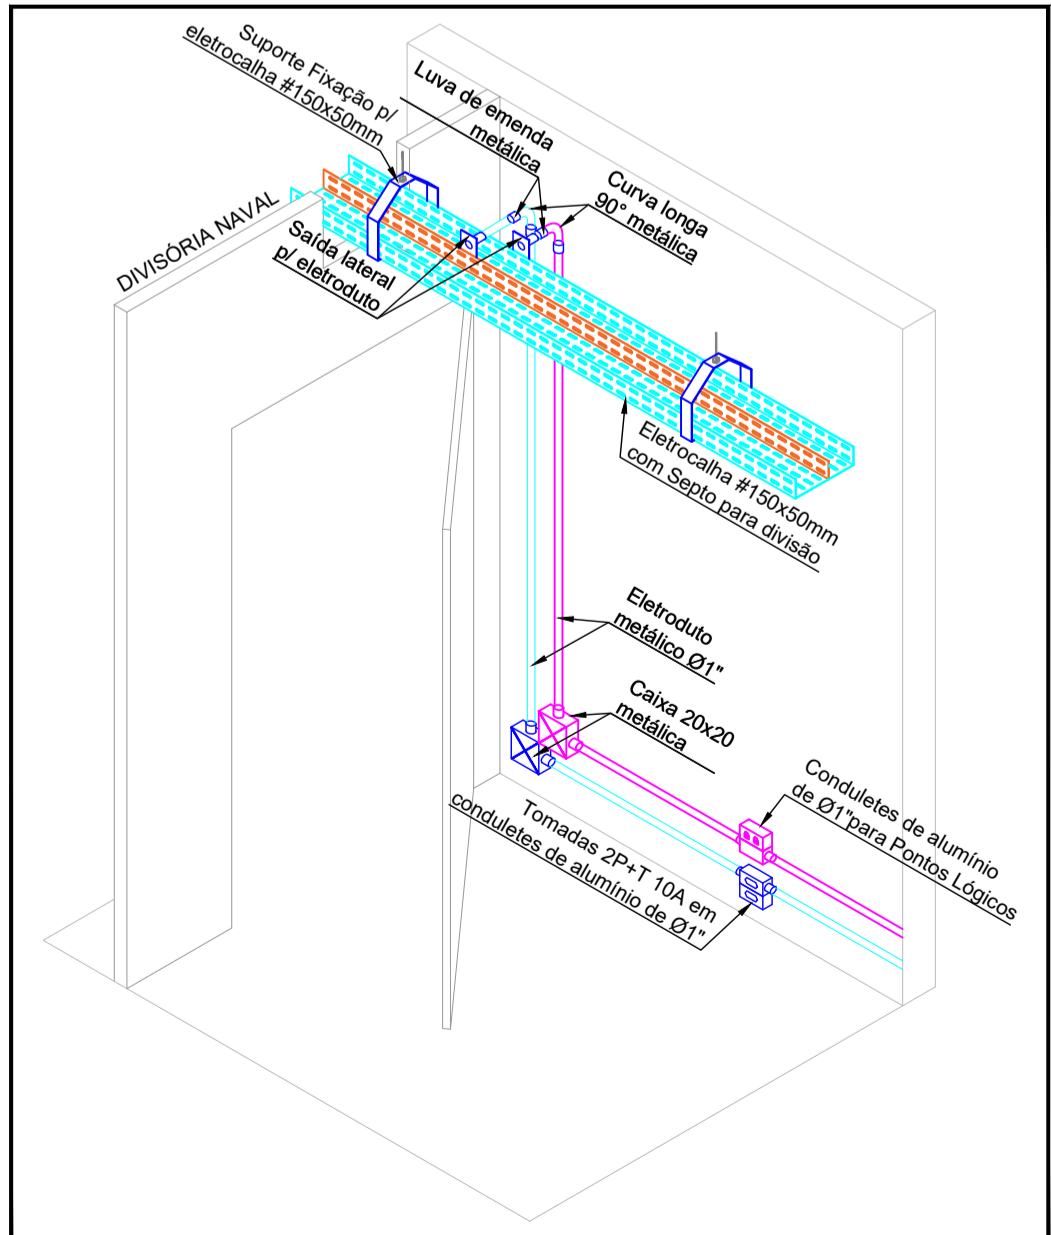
Suporte Fixação p/ eletrocalha #150x50mm

Luva de emenda metálica

Curva longa 90° metálica

DIVISÓRIA NAVAL

Saída lateral p/ eletroduto

Eletrocalha #150x50mm com Septo para divisão

Eletroduto metálico Ø1"

Caixa 20x20 metálica

Conduletes de alumínio de Ø1"para Pontos Lógicos

Tomadas 2P+T 10A em conduletes de alumínio de Ø1"